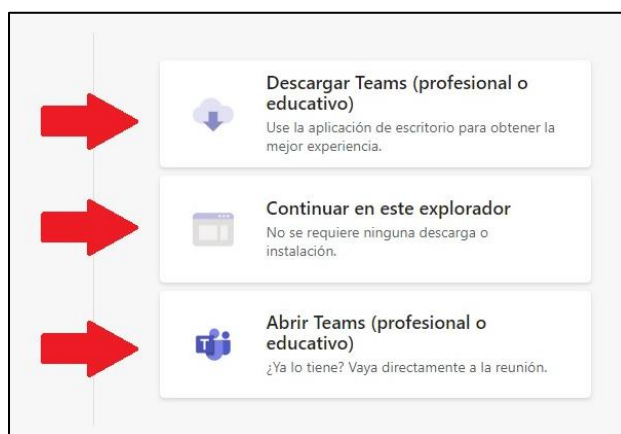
Descargar Teams (profesional o educativo)
Use la aplicación de escritorio para obtener la mejor experiencia.

Continuar en este explorador
No se requiere ninguna descarga o instalación.

Abrir Teams (profesional o educativo)
¿Ya lo tiene? Vaya directamente a la reunión.